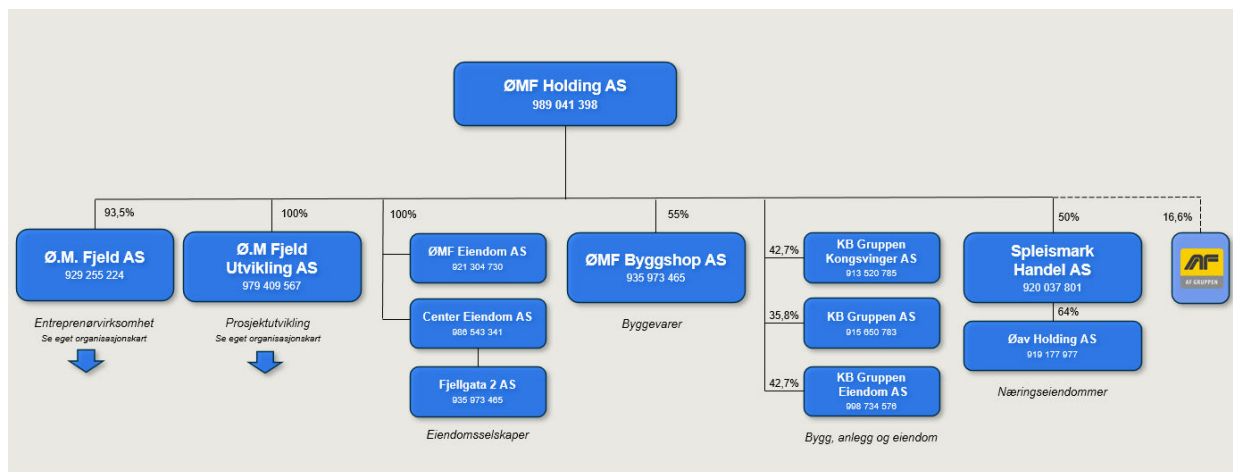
ØMF Holding AS
989 041 398

93,5%
Ø.M. Fjeld AS
929 255 224
Entreprenørvirksomhet
Se eget organisasjonskart

100%
Ø.M Fjeld Utvikling AS
979 409 567
Prosjektutvikling
Se eget organisasjonskart

100%
ØMF Eiendom AS
921 304 730
Center Eiendom AS
988 543 341
Fjellgata 2 AS
935 973 465
Eiendomsselskaper

55%
ØMF Byggshop AS
935 973 465
Byggevarer

42,7%
KB Gruppen Kongsvinger AS
913 520 785
35,8%
KB Gruppen AS
915 650 783
42,7%
KB Gruppen Eiendom AS
998 734 576
Bygg, anlegg og eiendom

50%
Spleismark Handel AS
920 037 801
64%
Øav Holding AS
919 177 977
Næringseiendommer

16,6%
AF
AF GRUPPEN